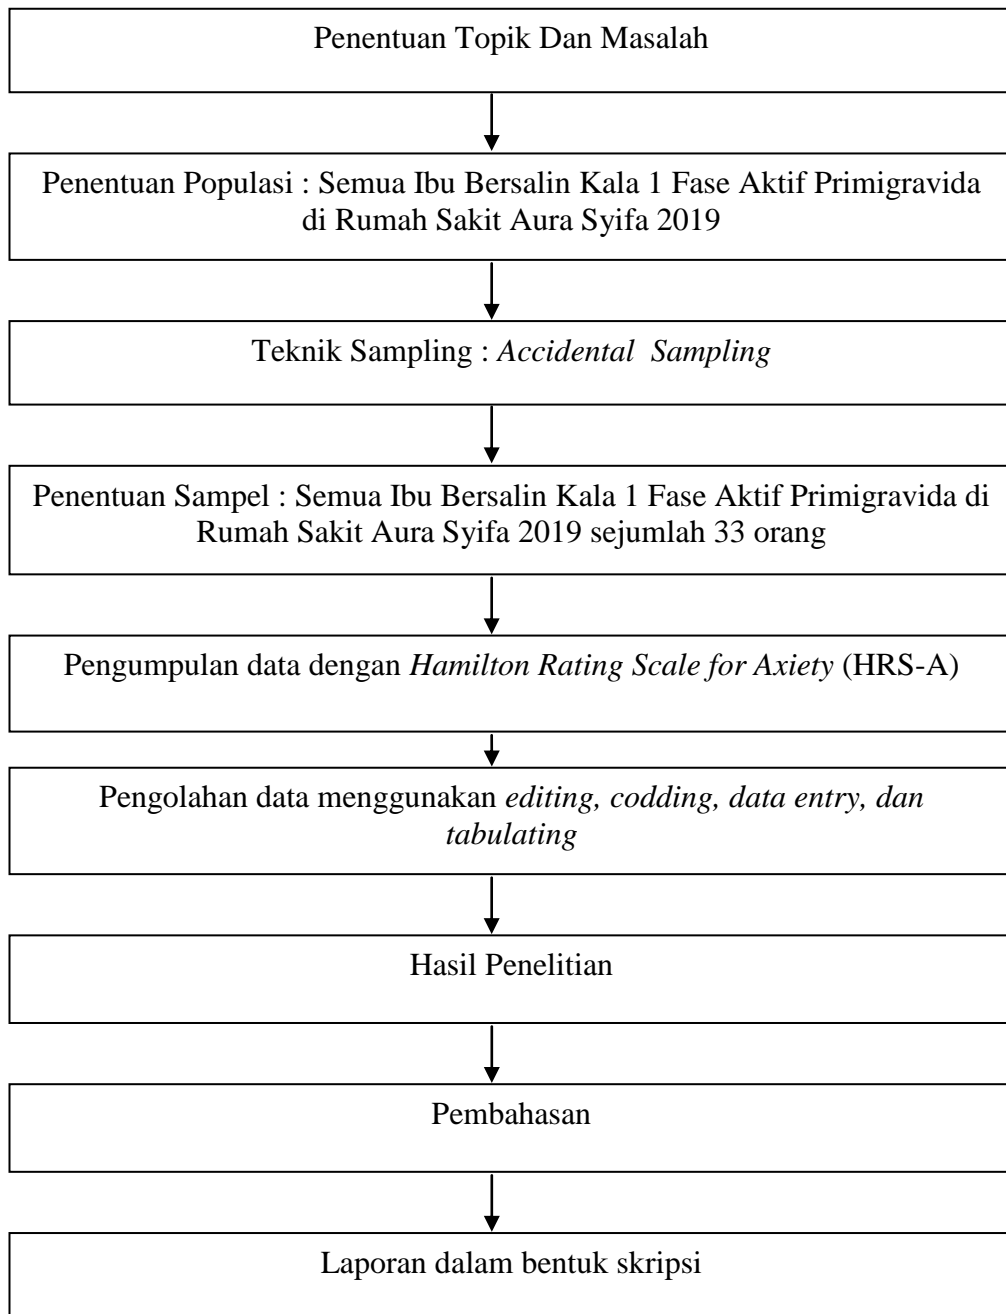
Penentuan Topik Dan Masalah

Penentuan Populasi : Semua Ibu Bersalin Kala 1 Fase Aktif Primigravida di Rumah Sakit Aura Syifa 2019

Teknik Sampling : *Accidental  Sampling*

Penentuan Sampel : Semua Ibu Bersalin Kala 1 Fase Aktif Primigravida di Rumah Sakit Aura Syifa 2019 sejumlah 33 orang

Pengumpulan data dengan *Hamilton Rating Scale for Axiety* (HRS-A)

Pengolahan data menggunakan *editing, codding, data entry, dan tabulating*

Hasil Penelitian

Pembahasan

Laporan dalam bentuk skripsi